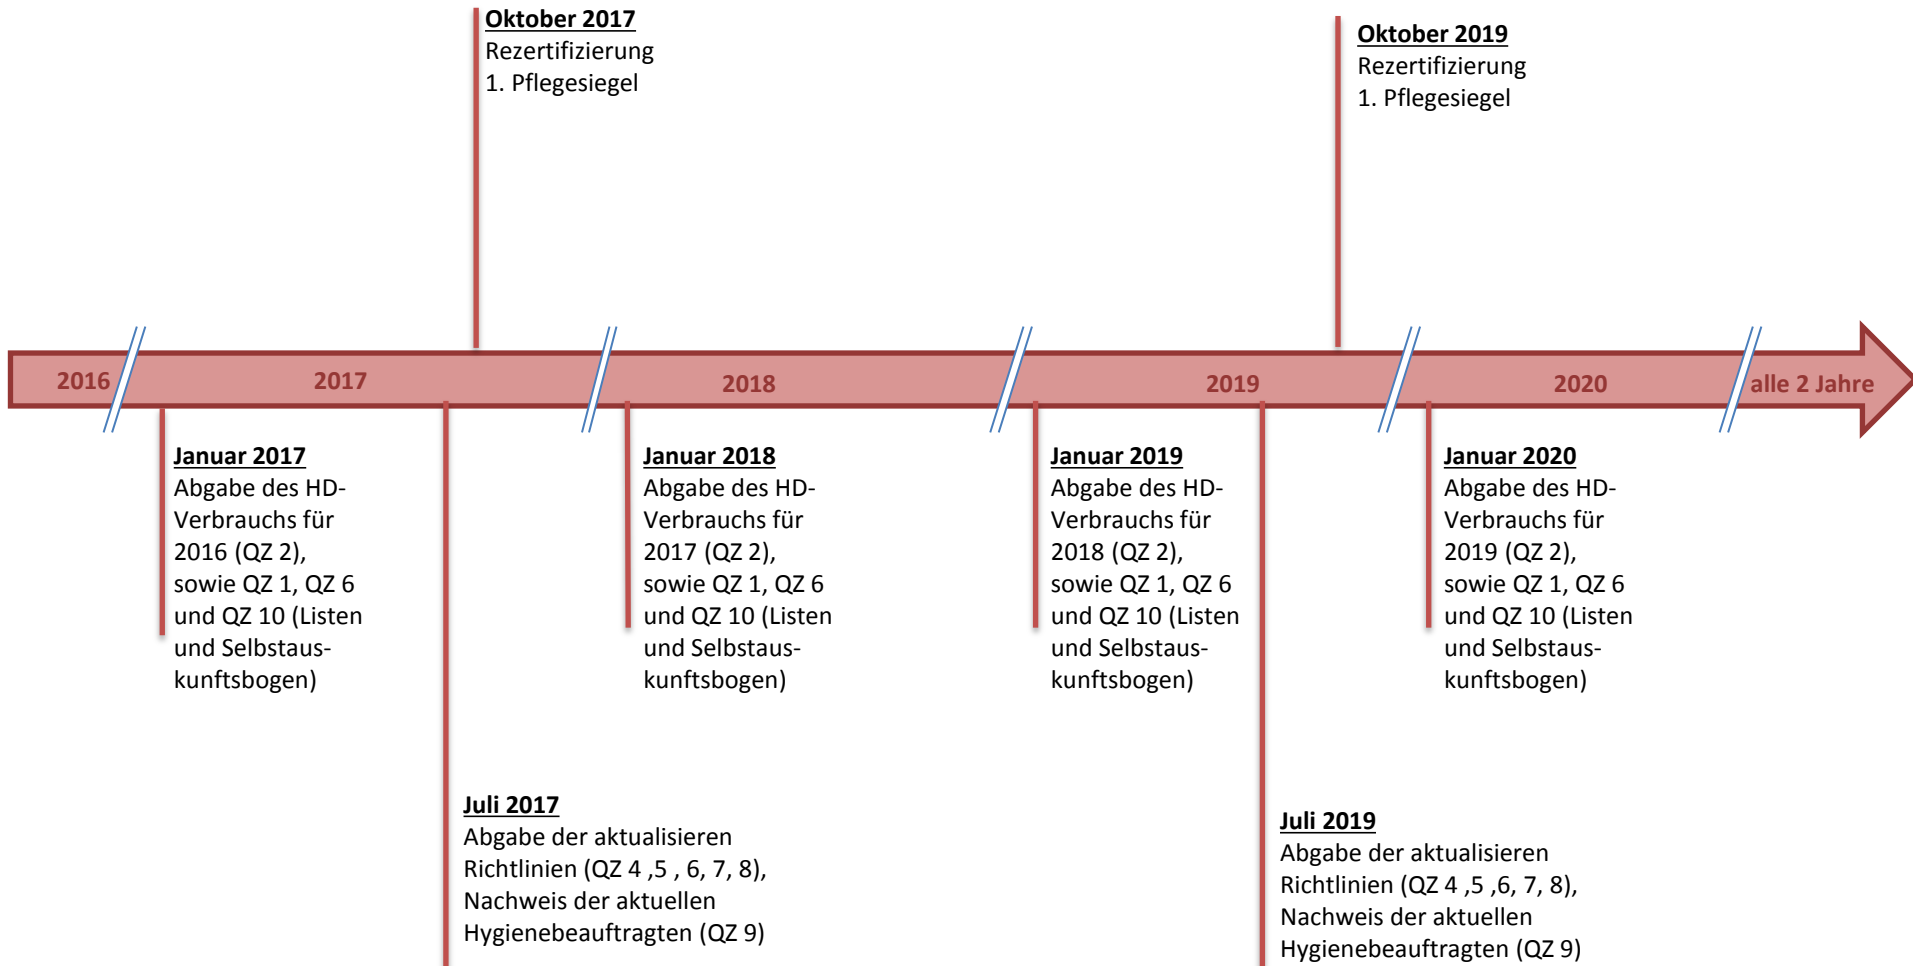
Oktober 2017
Rezertifizierung
1. Pflegesiegel

Oktober 2019
Rezertifizierung
1. Pflegesiegel

2016 2017 2018 2019 2020 alle 2 Jahre

Januar 2017
Abgabe des HD-Verbrauchs für 2016 (QZ 2), sowie QZ 1, QZ 6 und QZ 10 (Listen und Selbstauskunftsbogen)

Januar 2018
Abgabe des HD-Verbrauchs für 2017 (QZ 2), sowie QZ 1, QZ 6 und QZ 10 (Listen und Selbstauskunftsbogen)

Januar 2019
Abgabe des HD-Verbrauchs für 2018 (QZ 2), sowie QZ 1, QZ 6 und QZ 10 (Listen und Selbstauskunftsbogen)

Januar 2020
Abgabe des HD-Verbrauchs für 2019 (QZ 2), sowie QZ 1, QZ 6 und QZ 10 (Listen und Selbstauskunftsbogen)

Juli 2017
Abgabe der aktualisieren Richtlinien (QZ 4 ,5 , 6, 7, 8), Nachweis der aktuellen Hygienebeauftragten (QZ 9)

Juli 2019
Abgabe der aktualisieren Richtlinien (QZ 4 ,5 ,6, 7, 8), Nachweis der aktuellen Hygienebeauftragten (QZ 9)